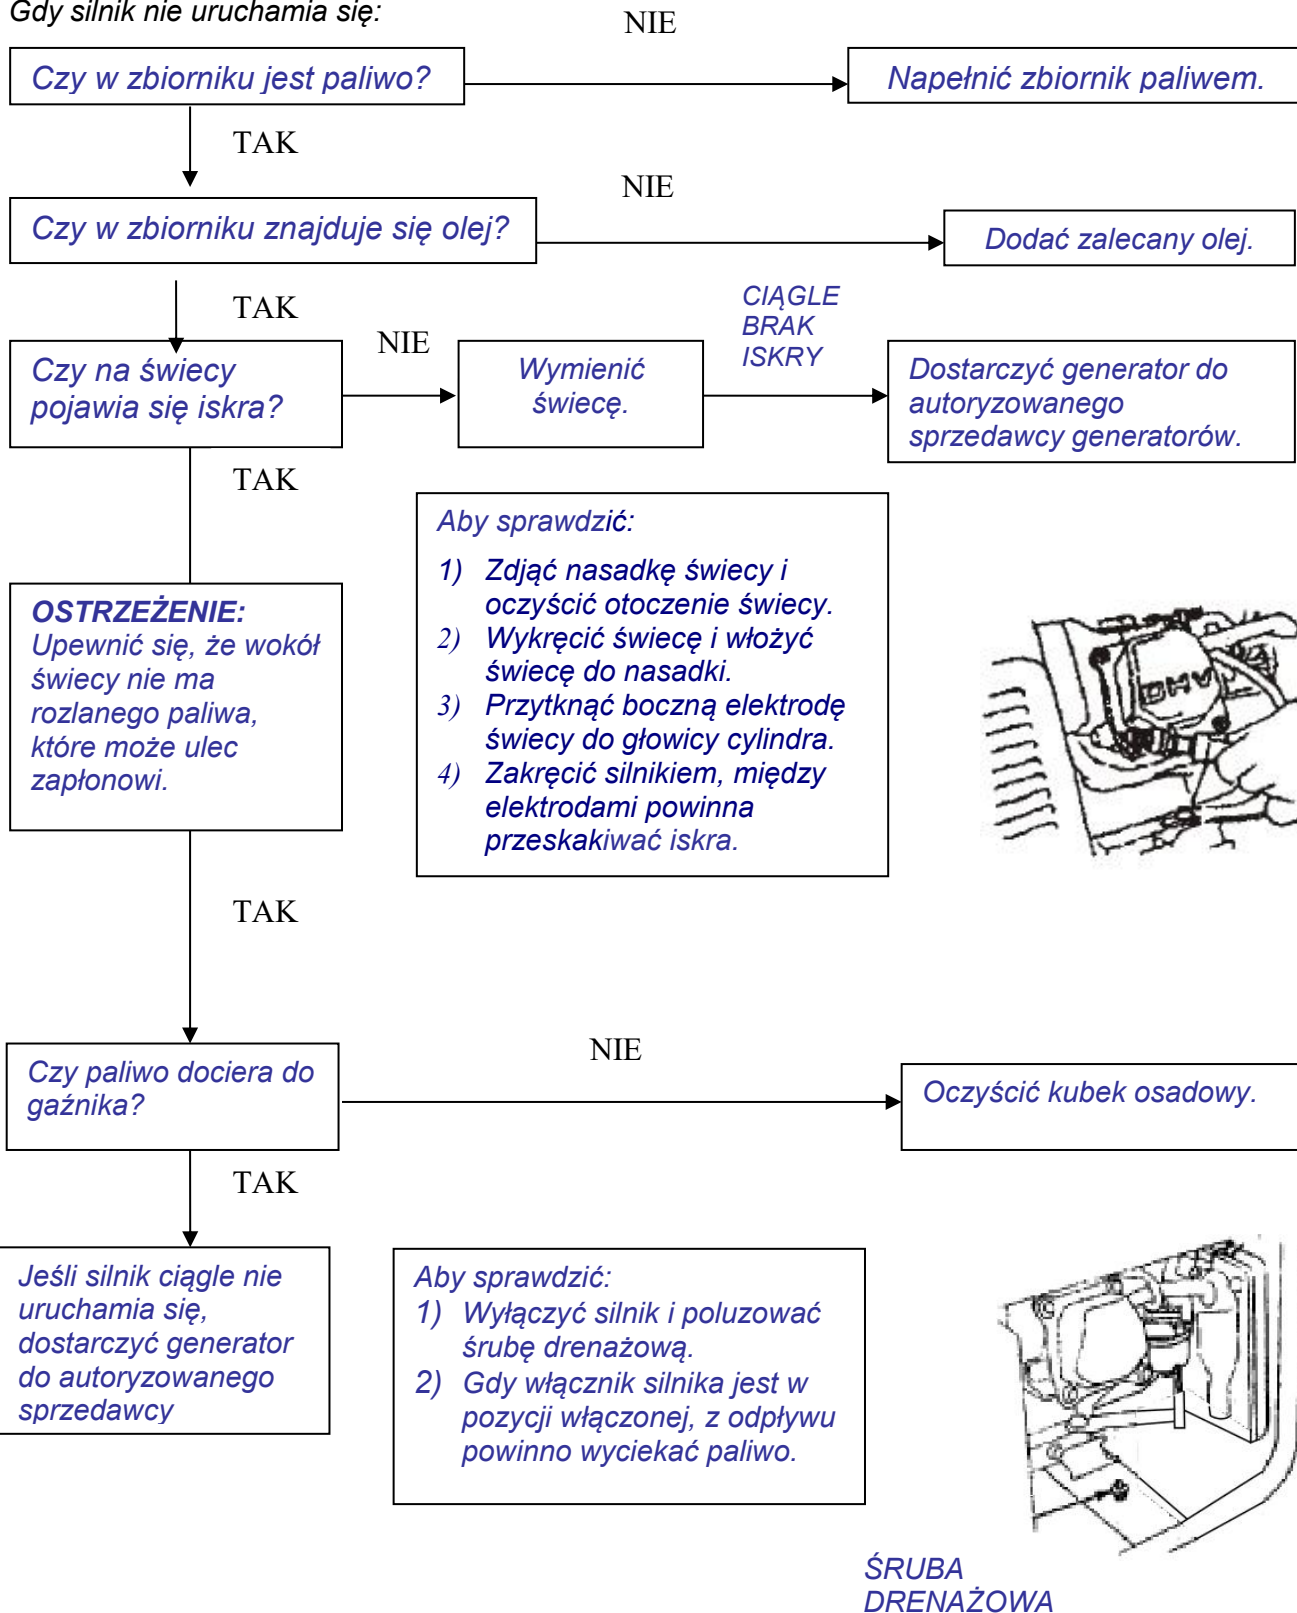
Gdy silnik nie uruchamia się:

Czy w zbiorniku jest paliwo?

NIE

Napełnić zbiornik paliwem.

TAK

Czy w zbiorniku znajduje się olej?

NIE

Dodać zalecany olej.

TAK

Czy na świecy pojawia się iskra?

NIE

Wymienić świecę.

CIĄGLE BRAK ISKRY

Dostarczyć generator do autoryzowanego sprzedawcy generatorów.

TAK

Aby sprawdzić:
1) Zdjąć nasadkę świecy i oczyścić otoczenie świecy.
2) Wykręcić świecę i włożyć świecę do nasadki.
3) Przytknąć boczną elektrodę świecy do głowicy cylindra.
4) Zakręcić silnikiem, między elektrodami powinna przeskakiwać iskra.

OSTRZEŻENIE: Upewnić się, że wokół świecy nie ma rozlanego paliwa, które może ulec zapłonowi.

TAK

Czy paliwo dociera do gaźnika?

NIE

Oczyścić kubek osadowy.

TAK

Jeśli silnik ciągle nie uruchamia się, dostarczyć generator do autoryzowanego sprzedawcy

Aby sprawdzić:
1) Wyłączyć silnik i poluzować śrubę drenażową.
2) Gdy włącznik silnika jest w pozycji włączonej, z odpływu powinno wyciekać paliwo.

ŚRUBA DRENAŻOWA